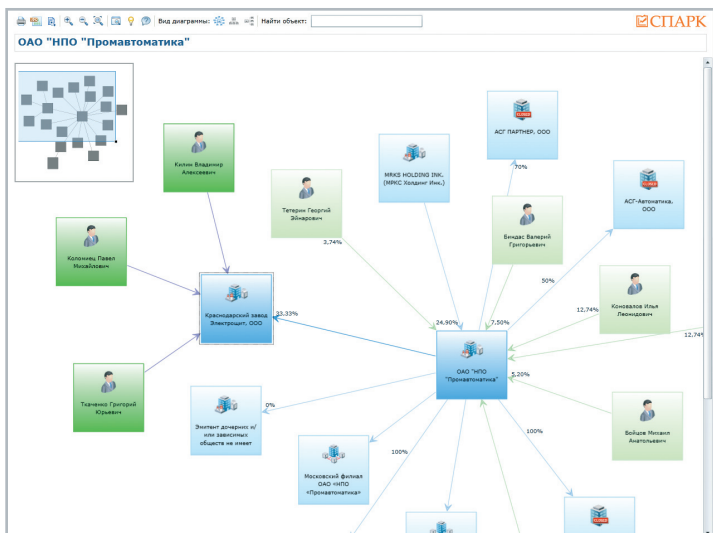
Вид диаграммы: Найти объект:

СПАРК

ОАО "НПО "Промавтоматика"

Килин Владимир Алексеевич

Колпинец Павел Михайлович

Краснодарский завод Электрощит, ООО

33,33%

Ткаченко Григорий Юрьевич

Тетерин Георгий Эйнарович

3,74%

MRKS HOLDING INK. (МРКС Холдинг Инк.)

АСГ ПАРТНЕР, ООО

70%

Бендас Валерий Григорьевич

АСГ-Автоматика, ООО

50%

Коновалов Илья Леонидович

12,74%

12,74%

24,90%

7,50%

ОАО "НПО "Промавтоматика"

5,20%

Эмитент дочерних и/или зависимых обществ не имеет

0%

Московский филиал ОАО «НПО «Промавтоматика»

100%

100%

Войцов Михаил Анатольевич